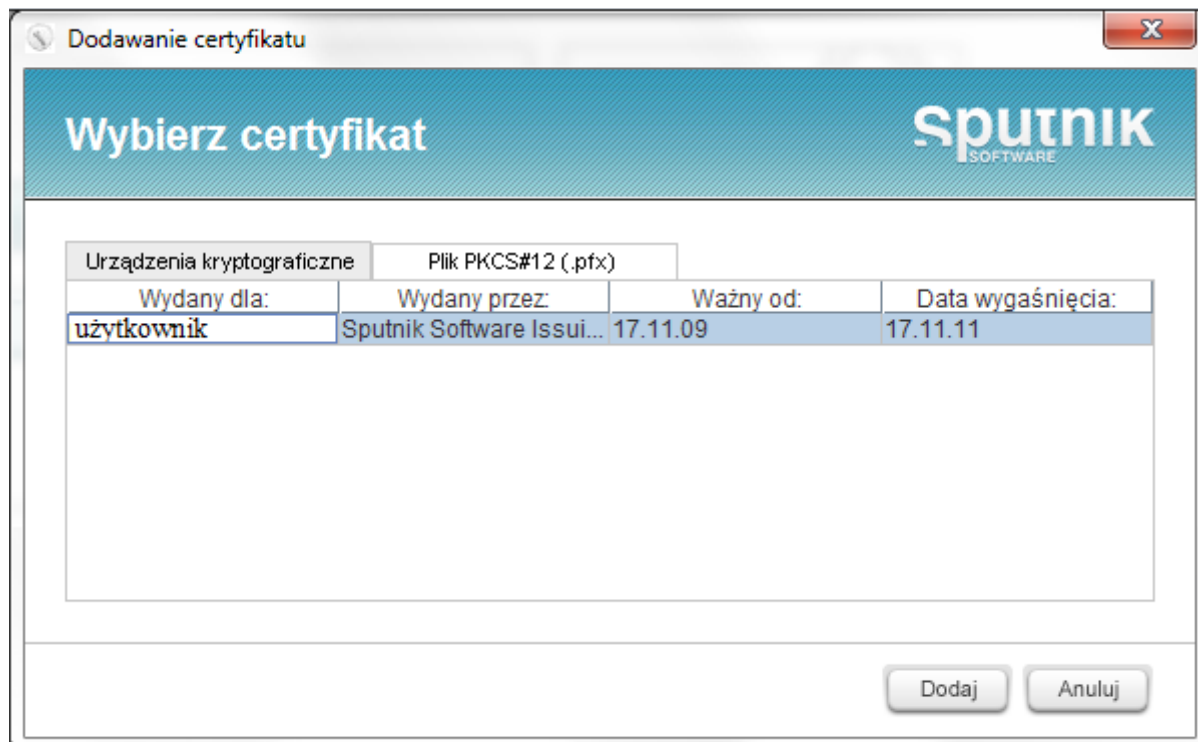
Dodawanie certyfikatu

X

Wybierz certyfikat

Sputnik SOFTWARE

Urządzenia kryptograficzne | Plik PKCS#12 (.pfx)

| Wydany dla: | Wydany przez: | Ważny od: | Data wygaśnięcia: |
|---|---|---|---|
| użytkownik | Sputnik Software Issui... | 17.11.09 | 17.11.11 |

Dodaj

Anuluj